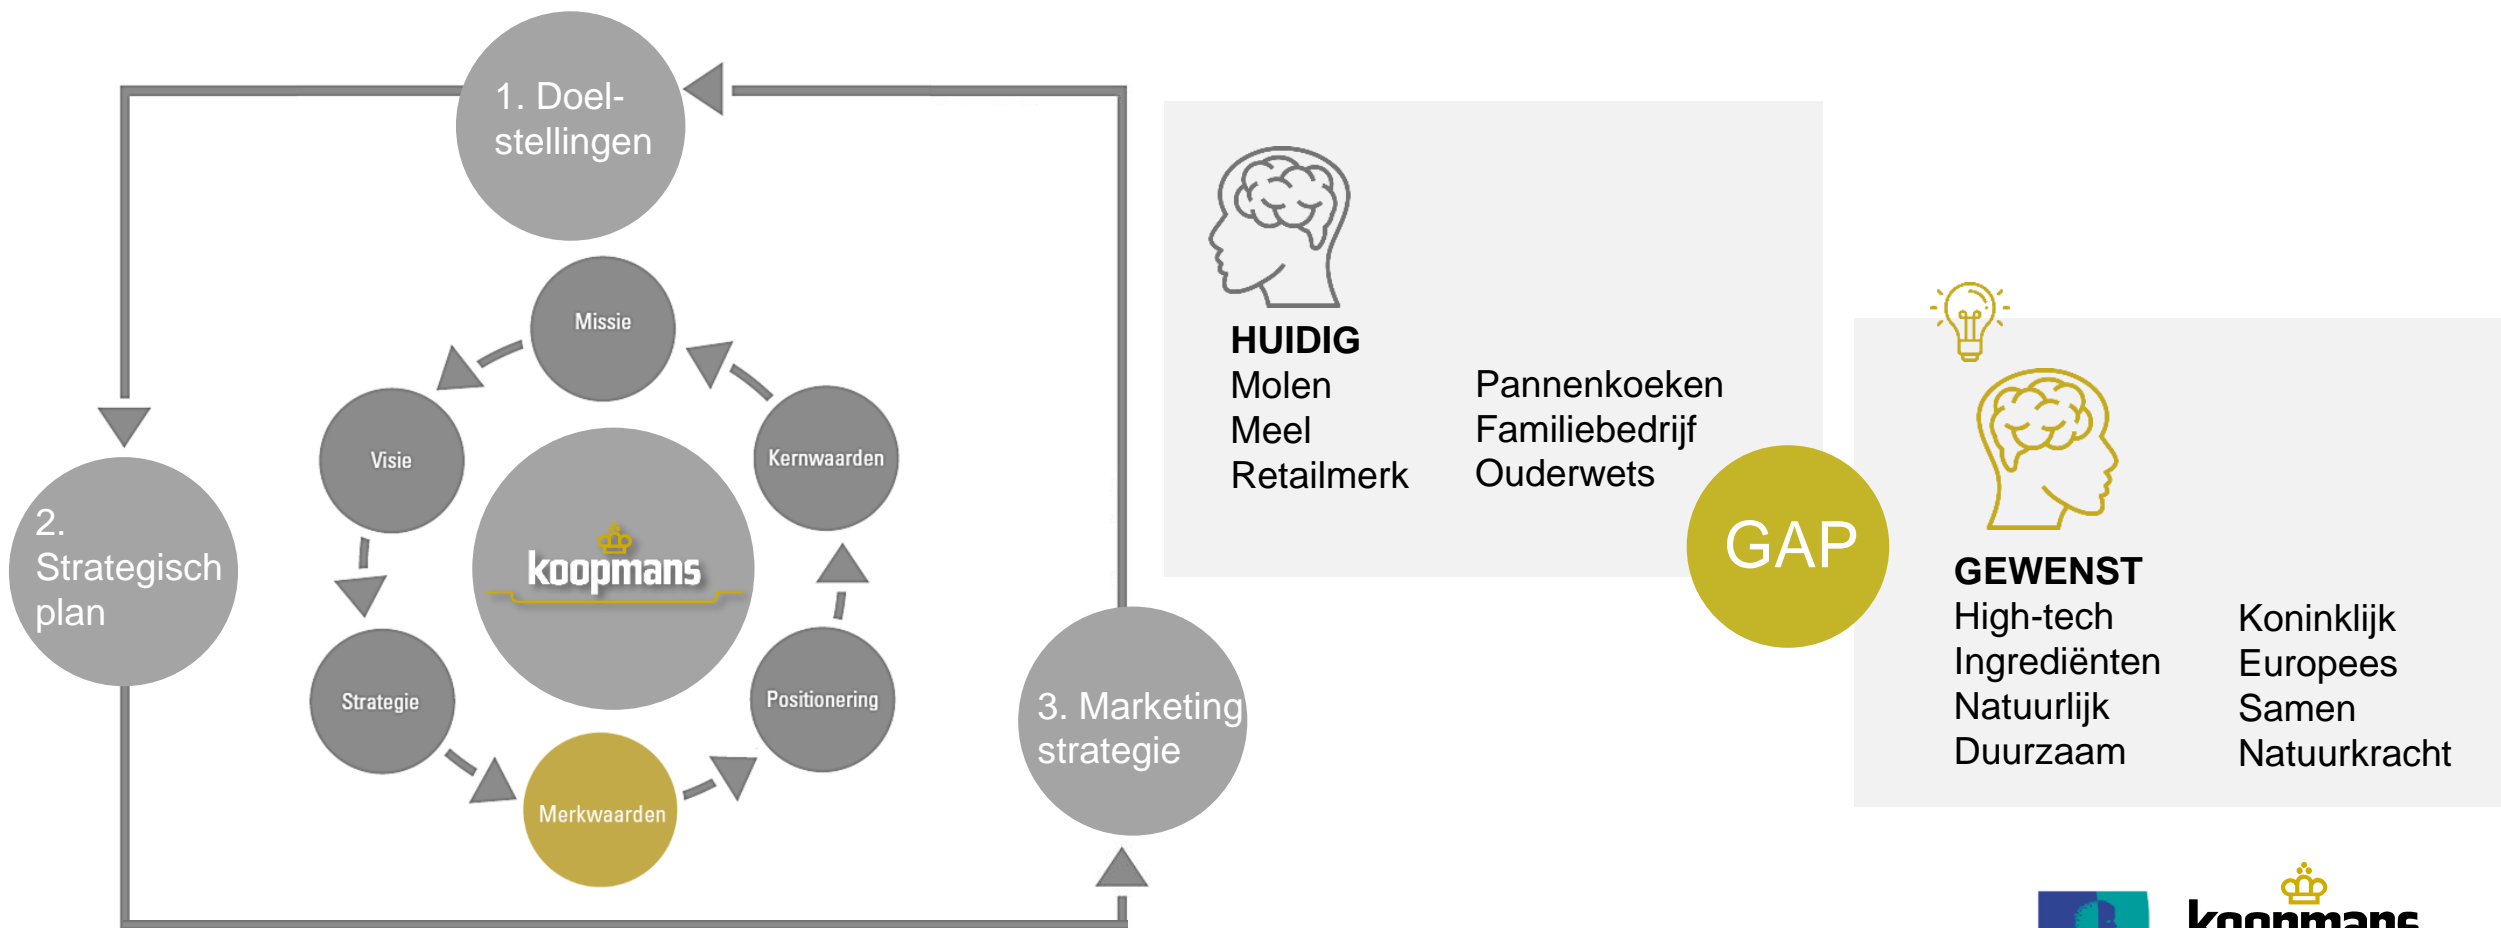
1. Doelstellingen

2. Strategisch plan

3. Marketing strategie

Missie

Visie

Kernwaarden

koopmans

Strategie

Positionering

Merkwaarden

HUIDIG
Molen
Meel
Retailmerk

Pannenkoeken
Familiebedrijf
Ouderwets

GAP

GEWENST
High-tech
Ingrediënten
Natuurlijk
Duurzaam

Koninklijk
Europees
Samen
Natuurkracht

koopmans